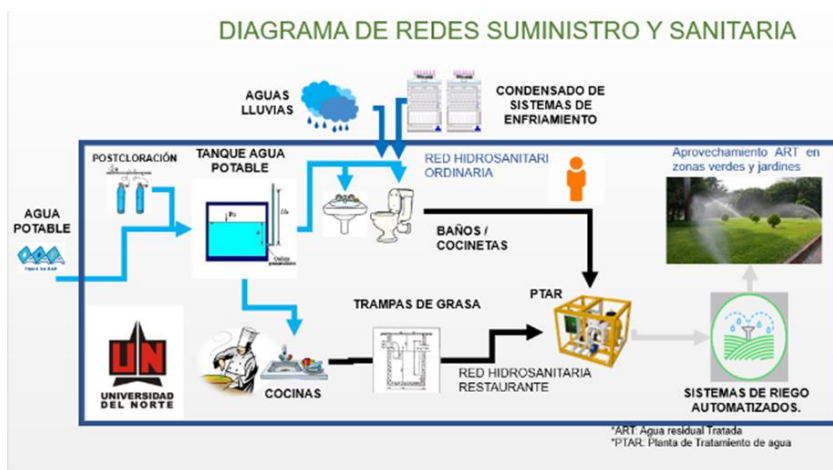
DIAGRAMA DE REDES SUMINISTRO Y SANITARIA

AGUAS LLUVIAS

CONDENSADO DE SISTEMAS DE ENFRIAMIENTO

POSTCLORACIÓN

TANQUE AGUA POTABLE

RED HIDROSANITARI ORDINARIA

Aprovechamiento ART en zonas verdes y jardines

AGUA POTABLE

BAÑOS / COCINETAS

TRAMPAS DE GRASA

PTAR

UN
UNIVERSIDAD DEL NORTE

COCINAS

RED HIDROSANITARIA RESTAURANTE

SISTEMAS DE RIEGO AUTOMATIZADOS.

*ART: Agua residual Tratada
*PTAR: Planta de Tratamiento de agua